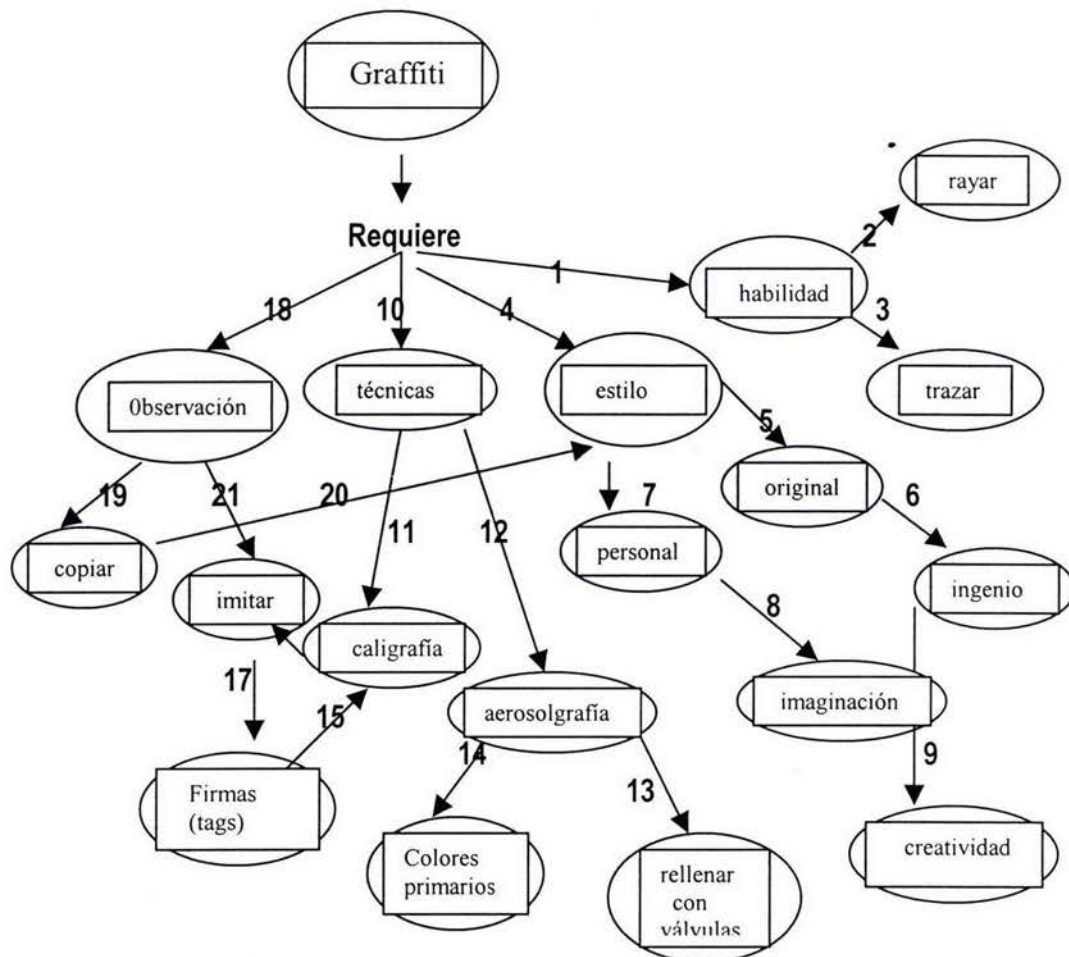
Graffiti

Requiere

1
habilidad
2
rayar
3
trazar

18
0bservación
19
copiar
21
imitar
20

10
técnicas
11
caligrafía
12
aerosolgrafía
14
Colores primarios
13
rellenar con válvulas

4
estilo
5
original
6
ingenio
9
creatividad
7
personal
8
imaginación

17
Firmas (tags)
15